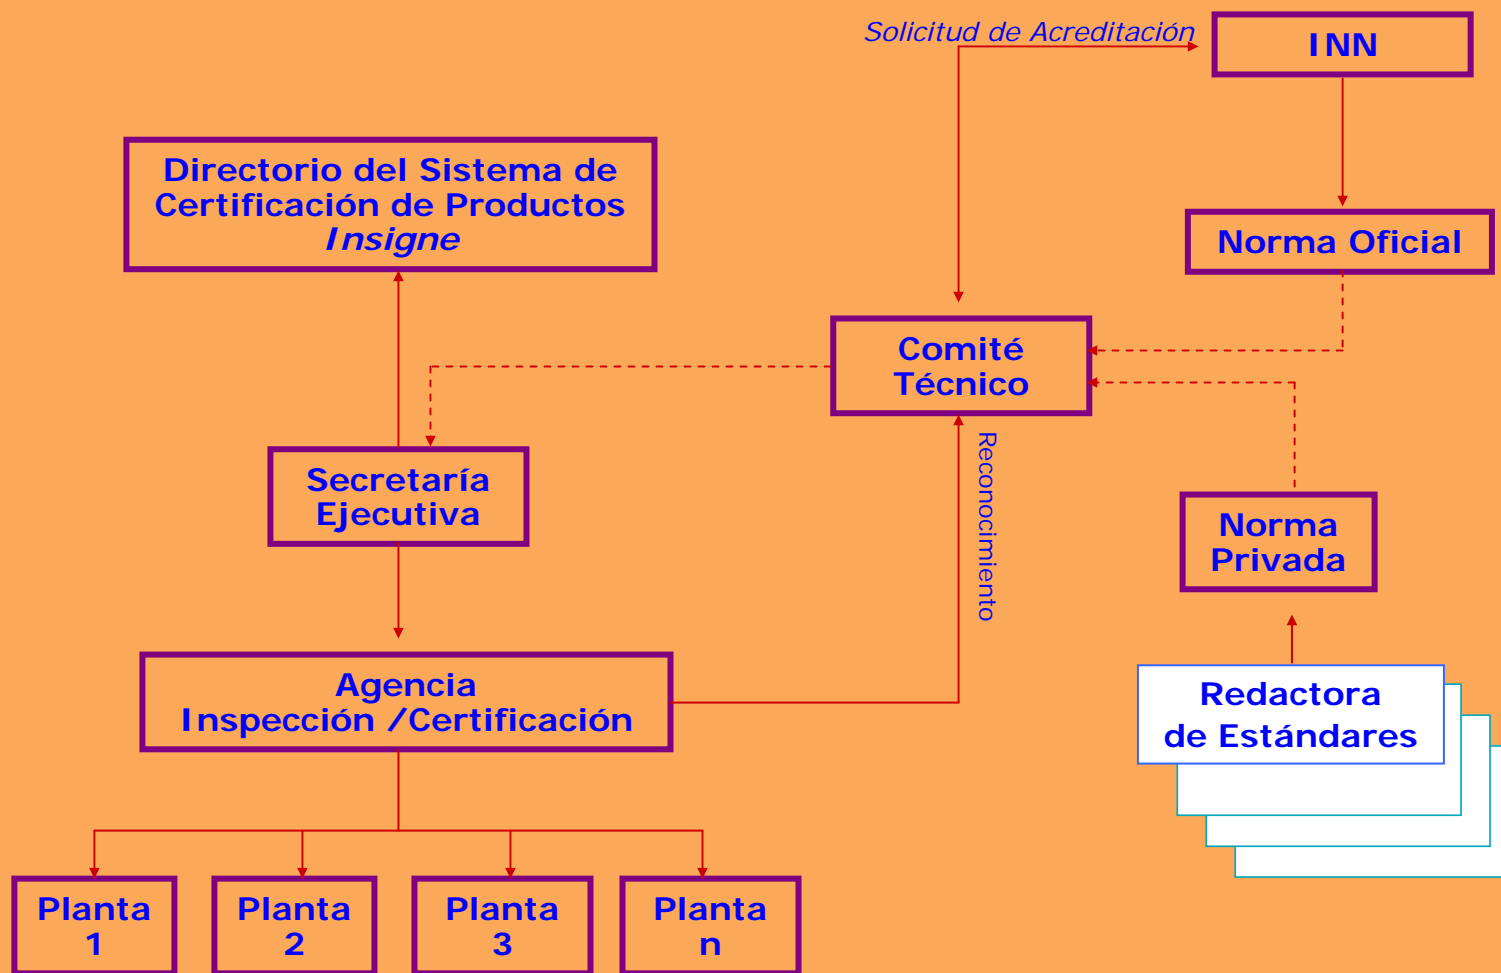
Solicitud de Acreditación

INN

Directorio del Sistema de Certificación de Productos *Insigne*

Norma Oficial

Comité Técnico

Secretaría Ejecutiva

Reconocimiento

Norma Privada

Agencia Inspección /Certificación

Redactora de Estándares

Planta 1

Planta 2

Planta 3

Planta n